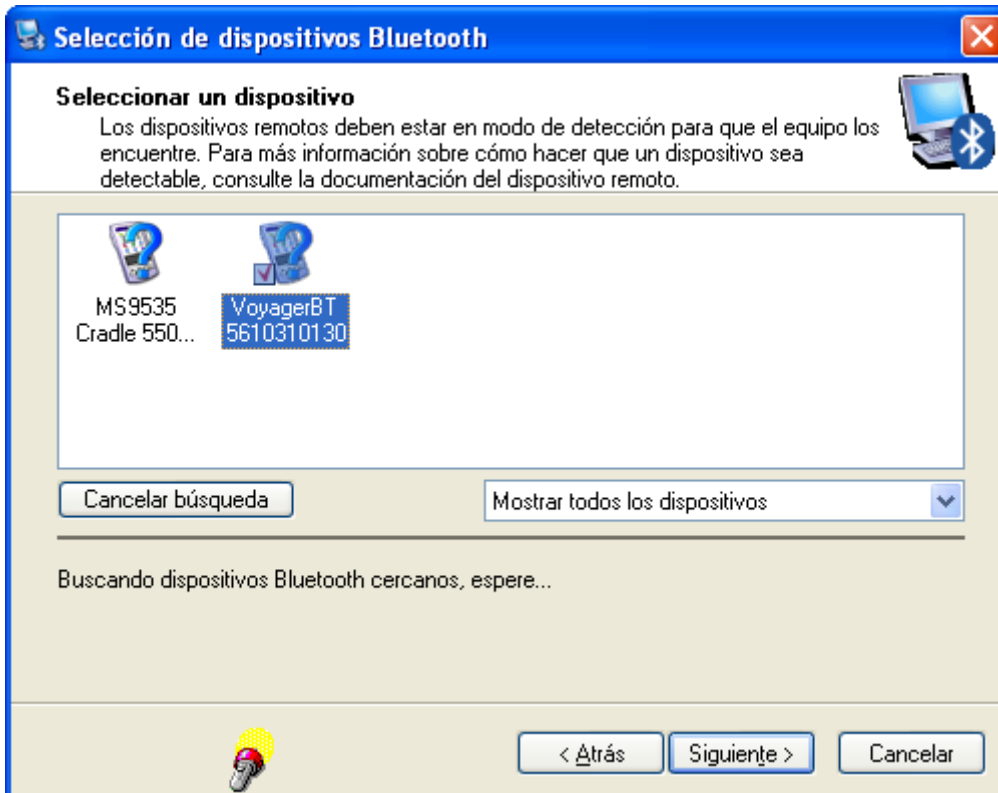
Selección de dispositivos Bluetooth

Seleccionar un dispositivo

Los dispositivos remotos deben estar en modo de detección para que el equipo los encuentre. Para más información sobre cómo hacer que un dispositivo sea detectable, consulte la documentación del dispositivo remoto.

MS9535 Cradle 550...

VoyagerBT 5610310130

Cancelar búsqueda

Mostrar todos los dispositivos

Buscando dispositivos Bluetooth cercanos, espere...

< Atrás

Siguiente >

Cancelar